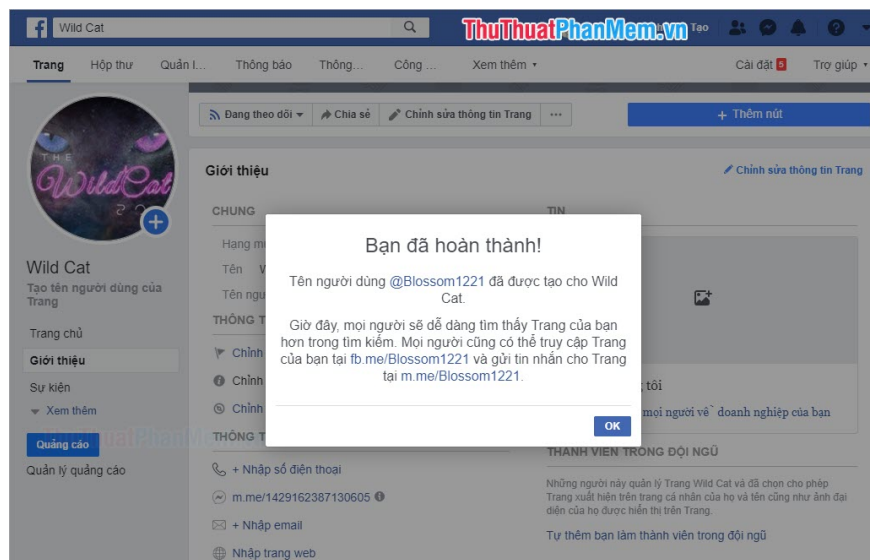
Wild Cat

ThuThuatPhanMem.vn

Tạo

Trang Hộp thư Quản l... Thông báo Thông... Công ... Xem thêm ▾ Cài đặt 5 Trợ giúp ▾

Đang theo dõi ▾ Chia sẻ Chỉnh sửa thông tin Trang ···

+ Thêm nút

THE Wild Cat

Wild Cat
Tạo tên người dùng của Trang

Trang chủ
Giới thiệu
Sự kiện
Xem thêm

Quảng cáo
Quản lý quảng cáo

Giới thiệu

Chỉnh sửa thông tin Trang

CHUNG

Hạng m

Tên W

Tên ngư

THÔNG T

Chỉnh

Chỉnh

Chỉnh

THÔNG T

+ Nhập số điện thoại

m.me/1429162387130605

+ Nhập email

Nhập trang web

TIN

tôi

mọi người về doanh nghiệp của bạn

THÀNH VIÊN TRONG ĐỘI NGŨ

Những người này quản lý Trang Wild Cat và đã chọn cho phép Trang xuất hiện trên trang cá nhân của họ và tên cũng như ảnh đại diện của họ được hiển thị trên Trang.

Tự thêm bạn làm thành viên trong đội ngũ

Bạn đã hoàn thành!

Tên người dùng @Blossom1221 đã được tạo cho Wild Cat.

Giờ đây, mọi người sẽ dễ dàng tìm thấy Trang của bạn hơn trong tìm kiếm. Mọi người cũng có thể truy cập Trang của bạn tại fb.me/Blossom1221 và gửi tin nhắn cho Trang tại m.me/Blossom1221.

OK